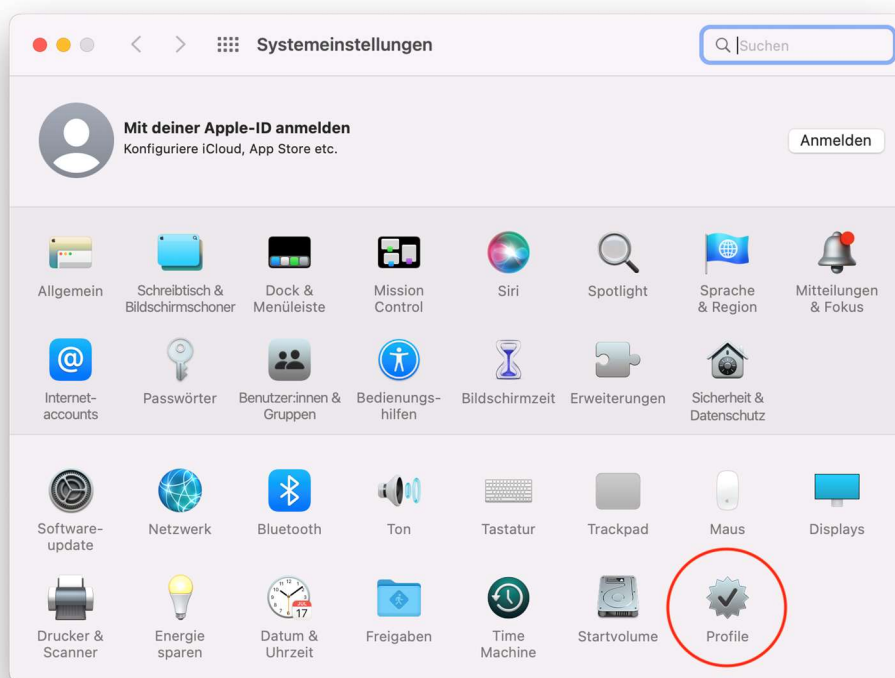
Systemeinstellungen

Suchen

Mit deiner Apple-ID anmelden
Konfiguriere iCloud, App Store etc.

Anmelden

Allgemein
Schreibtisch & Bildschirmschoner
Dock & Menüleiste
Mission Control
Siri
Spotlight
Sprache & Region
Mitteilungen & Fokus

Internetaccounts
Passwörter
Benutzer:innen & Gruppen
Bedienungshilfen
Bildschirmzeit
Erweiterungen
Sicherheit & Datenschutz

Softwareupdate
Netzwerk
Bluetooth
Ton
Tastatur
Trackpad
Maus
Displays

Drucker & Scanner
Energie sparen
JUL 17
Datum & Uhrzeit
Freigaben
Time Machine
Startvolume
Profile